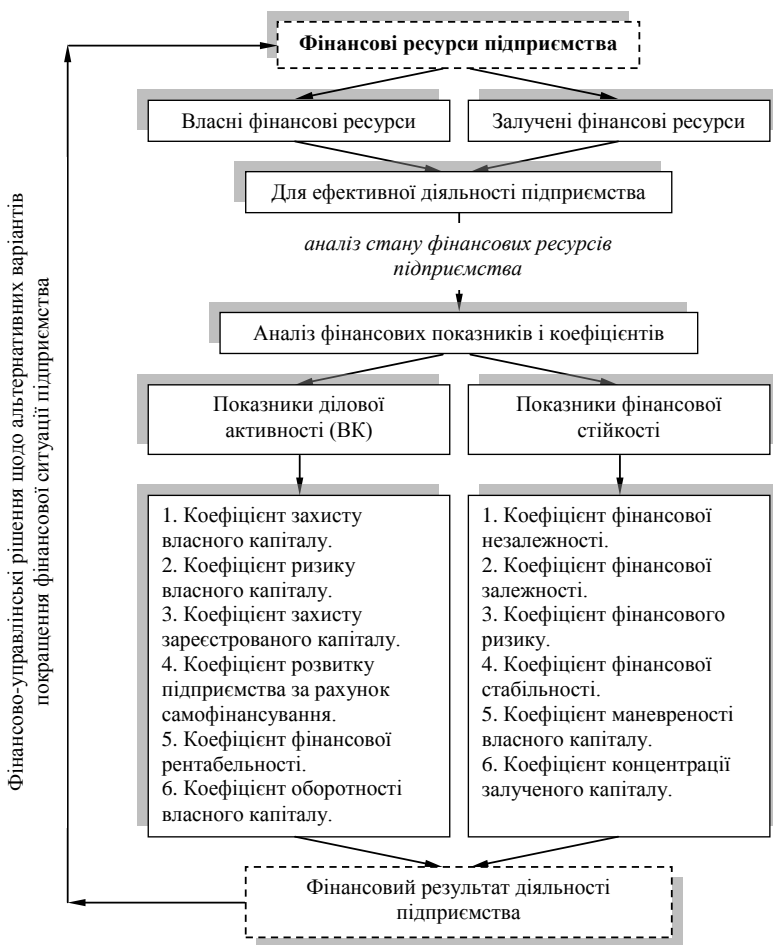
Фінансові ресурси підприємства

Власні фінансові ресурси

Залучені фінансові ресурси

Для ефективної діяльності підприємства

*аналіз стану фінансових ресурсів підприємства*

Аналіз фінансових показників і коефіцієнтів

Показники ділової активності (ВК)

Показники фінансової стійкості

1. Коефіцієнт захисту власного капіталу.
2. Коефіцієнт ризику власного капіталу.
3. Коефіцієнт захисту зареєстрованого капіталу.
4. Коефіцієнт розвитку підприємства за рахунок самофінансування.
5. Коефіцієнт фінансової рентабельності.
6. Коефіцієнт оборотності власного капіталу.

1. Коефіцієнт фінансової незалежності.
2. Коефіцієнт фінансової залежності.
3. Коефіцієнт фінансового ризику.
4. Коефіцієнт фінансової стабільності.
5. Коефіцієнт маневреності власного капіталу.
6. Коефіцієнт концентрації залученого капіталу.

Фінансовий результат діяльності підприємства

Фінансово-управлінські рішення щодо альтернативних варіантів покращення фінансової ситуації підприємства